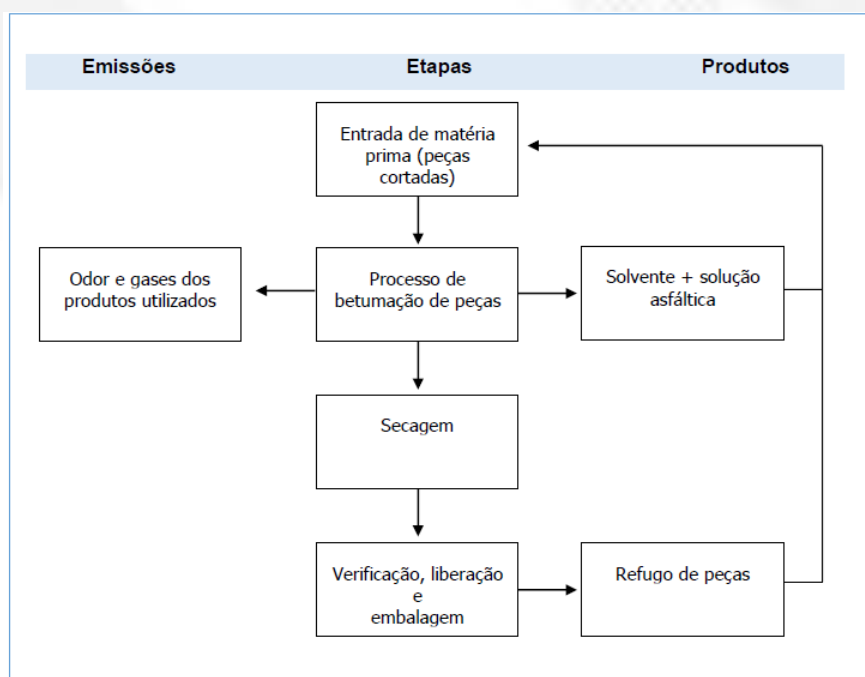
Emissões

Etapas

Produtos

Entrada de matéria prima (peças cortadas)

Odor e gases dos produtos utilizados

Processo de betumação de peças

Solvente + solução asfáltica

Secagem

Verificação, liberação e embalagem

Refugo de peças